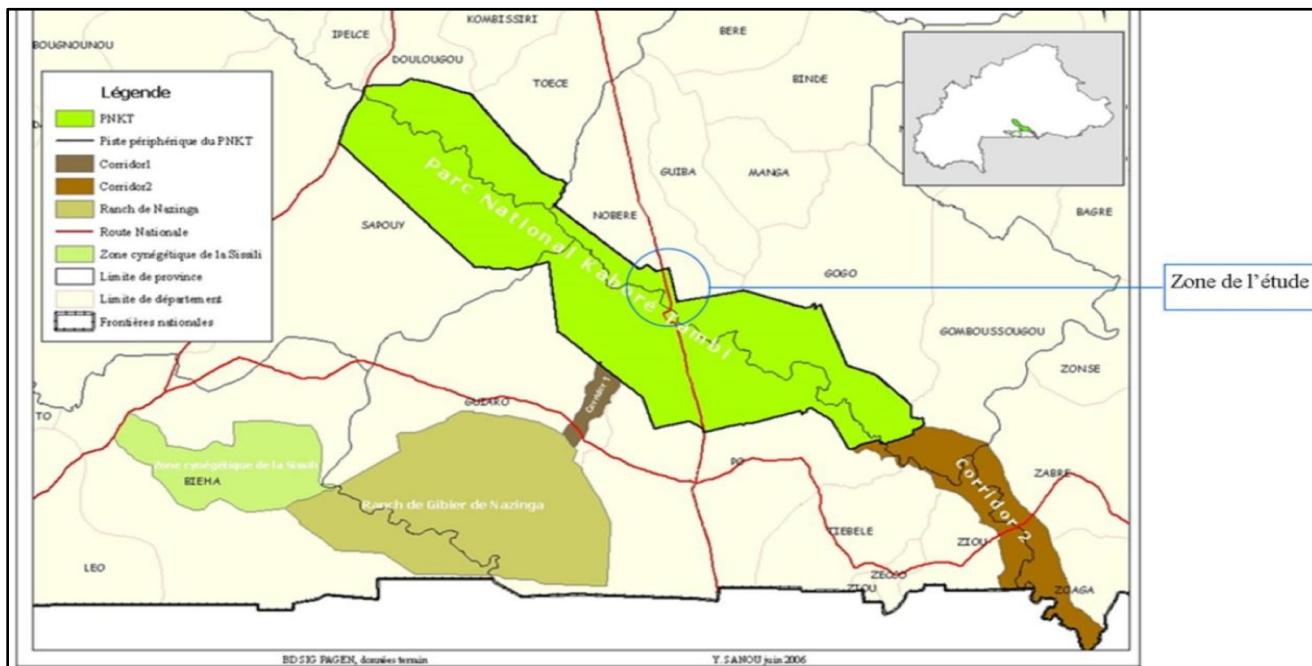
KOMBISSIRI
BOUGNOUNOU
IPELCE
DOULOUGOU
BERE
TOECE
BINDE
Légende
PNKT
Piste périphérique du PNKT
Corridor1
Corridor2
Ranch de Nazinga
Route Nationale
Zone cynégétique de la Sissili
Limite de province
Limite de département
Frontières nationales
GUIBA
MANGA
SAPOUY
NOBERE
BAGRE
Parc National Kaboré Tambi
GOGO
Zone de l'étude
GOMBOUSSOUGOU
ZONSE
TO
GUIARO
Corridor 1
Zone cynégétique de la Sissili
BIEHA
Ranch de Gibier de Nazinga
PO
Corridor 2
ZABRE
TIEBELE
ZIOU
LEO
ZECCO
ZIOU
ZOAGA
BDSIG PAGEN, données terrain
Y. SANOU juin 2006